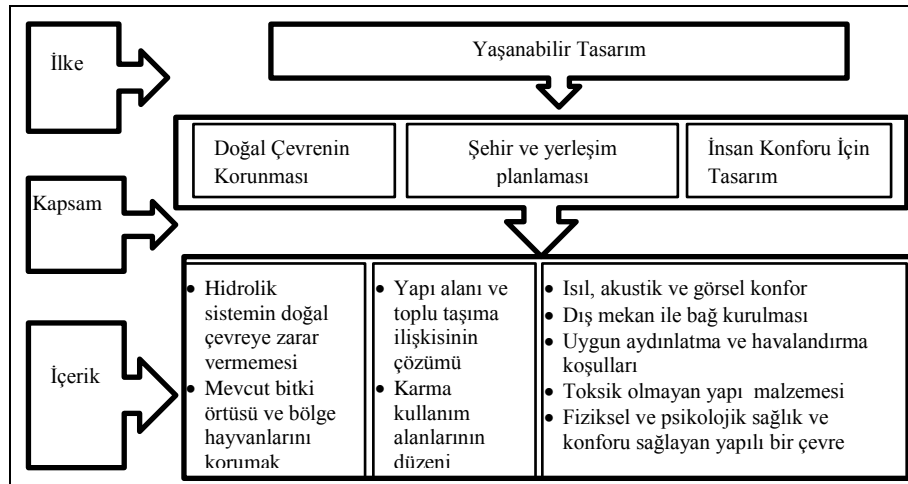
İlke

Yaşanabilir Tasarım

Kapsam

Doğal Çevrenin Korunması

Şehir ve yerleşim planlaması

İnsan Konforu İçin Tasarım

İçerik

• Hidrolik sistemin doğal çevreye zarar vermemesi
• Mevcut bitki örtüsü ve bölge hayvanlarını korumak

• Yapı alanı ve toplu taşıma ilişkisinin çözümü
• Karma kullanım alanlarının düzeni

• Isıl, akustik ve görsel konfor
• Dış mekan ile bağ kurulması
• Uygun aydınlatma ve havalandırma koşulları
• Toksik olmayan yapı malzemesi
• Fiziksel ve psikolojik sağlık ve konforu sağlayan yapılı bir çevre